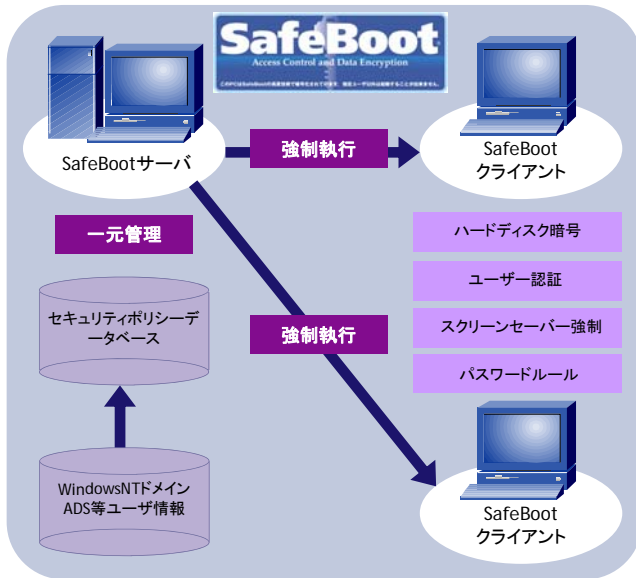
SafeBoot
Access Control and Data Encryption

SafeBootサーバ

強制執行

SafeBoot
クライアント

一元管理

ハードディスク暗号

ユーザー認証

スクリーンセーバー強制

パスワードルール

セキュリティポリシーデータベース

強制執行

WindowsNTドメイン
ADS等ユーザ情報

SafeBoot
クライアント